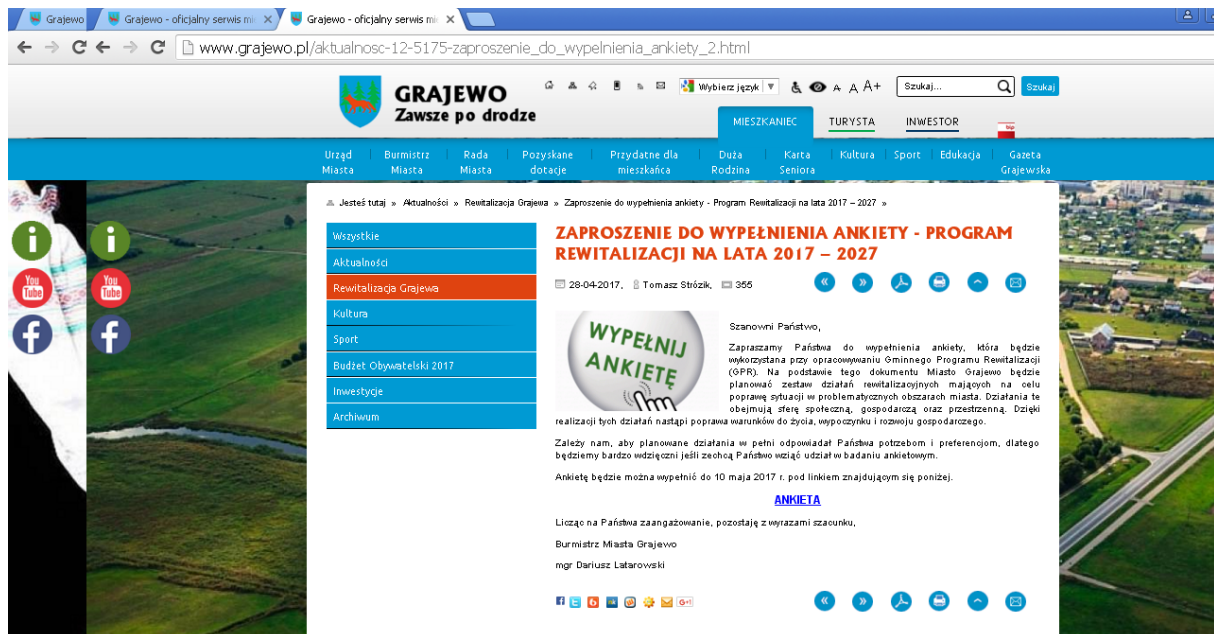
Grajewo | Grajewo - oficjalny serwis mi ✕ | Grajewo - oficjalny serwis mi ✕

www.grajewo.pl/aktualnosc-12-5175-zaproszenie_do_wypelnienia_ankiety_2.html

GRAJEWO
Zawsze po drodze

Wybierz język | A A A+ | Szukaj... | Szukaj

MIESZKANIEC | TURYSTA | INWESTOR

Urząd Miasta | Burmistrz Miasta | Rada Miasta | Pozyskane dotacje | Przydatne dla mieszkańca | Duża Rodzina | Karta Seniora | Kultura | Sport | Edukacja | Gazeta Grajewska

You Tube | You Tube

Jesteś tutaj » Aktualności » Rewitalizacja Grajewa » Zaproszenie do wypełnienia ankiety - Program Rewitalizacji na lata 2017 – 2027 »

Wszystkie
Aktualności
Rewitalizacja Grajewa
Kultura
Sport
Budżet Obywatelski 2017
Inwestycje
Archiwum

ZAPROSZENIE DO WYPEŁNIENIA ANKIETY - PROGRAM REWITALIZACJI NA LATA 2017 – 2027

28-04-2017, Tomasz Strózik, 355

WYPEŁNIJ ANKIETĘ

Szanowni Państwo,

Zapraszamy Państwa do wypełnienia ankiety, która będzie wykorzystana przy opracowywaniu Gminnego Programu Rewitalizacji (GPR). Na podstawie tego dokumentu Miasto Grajewo będzie planować zestaw działań rewitalizacyjnych mających na celu poprawę sytuacji w problematycznych obszarach miasta. Działania te obejmują sferę społeczną, gospodarczą oraz przestrzenną. Dzięki realizacji tych działań nastąpi poprawa warunków do życia, wypoczynku i rozwoju gospodarczego.

Zależy nam, aby planowane działania w pełni odpowiadał Państwa potrzebom i preferencjom, dlatego będziemy bardzo wdzięczni jeśli zechcą Państwo wziąć udział w badaniu ankietowym.

Ankietę będzie można wypełnić do 10 maja 2017 r. pod linkiem znajdującym się poniżej.

ANKIETA

Licząc na Państwa zaangażowanie, pozostaję z wyrazami szacunku,

Burmistrz Miasta Grajewo

mgr Dariusz Latarowski